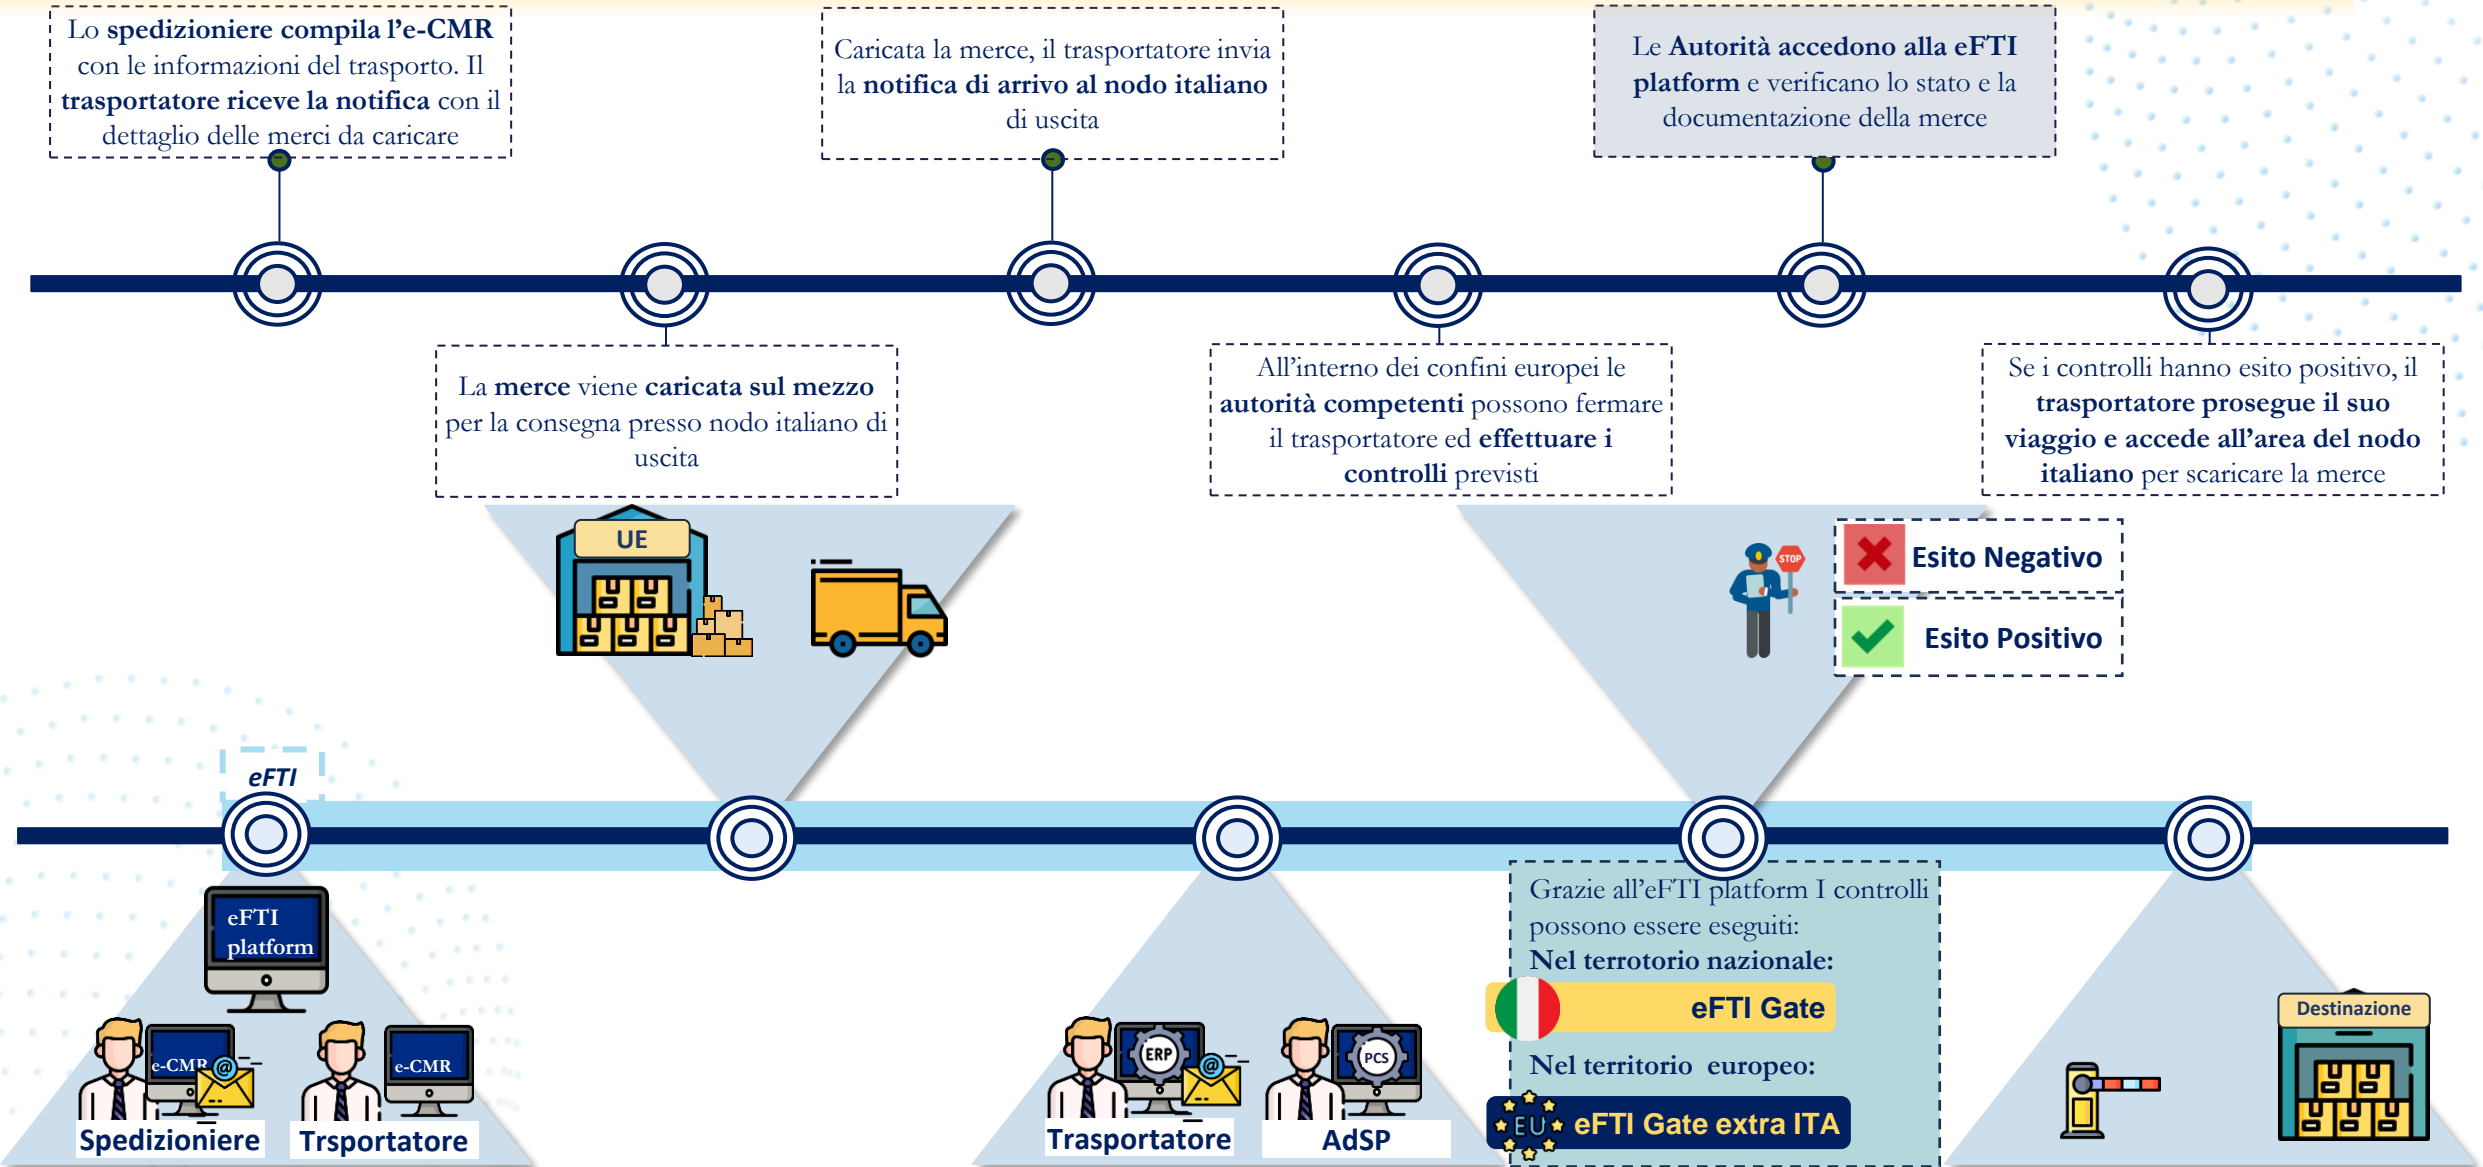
Lo spedizioniere compila l'e-CMR con le informazioni del trasporto. Il trasportatore riceve la notifica con il dettaglio delle merci da caricare

Caricata la merce, il trasportatore invia la notifica di arrivo al nodo italiano di uscita

Le Autorità accedono alla eFTI platform e verificano lo stato e la documentazione della merce

La merce viene caricata sul mezzo per la consegna presso nodo italiano di uscita

All'interno dei confini europei le autorità competenti possono fermare il trasportatore ed effettuare i controlli previsti

Se i controlli hanno esito positivo, il trasportatore prosegue il suo viaggio e accede all'area del nodo italiano per scaricare la merce

UE

STOP

Esito Negativo

Esito Positivo

eFTI

eFTI platform

e-CMR

e-CMR

Spedizioniere

Trsportatore

ERP

PCS

Trasportatore

AdSP

Grazie all'eFTI platform I controlli possono essere eseguiti:
Nel terrotorio nazionale:

eFTI Gate

Nel territorio europeo:

EU

eFTI Gate extra ITA

Destinazione